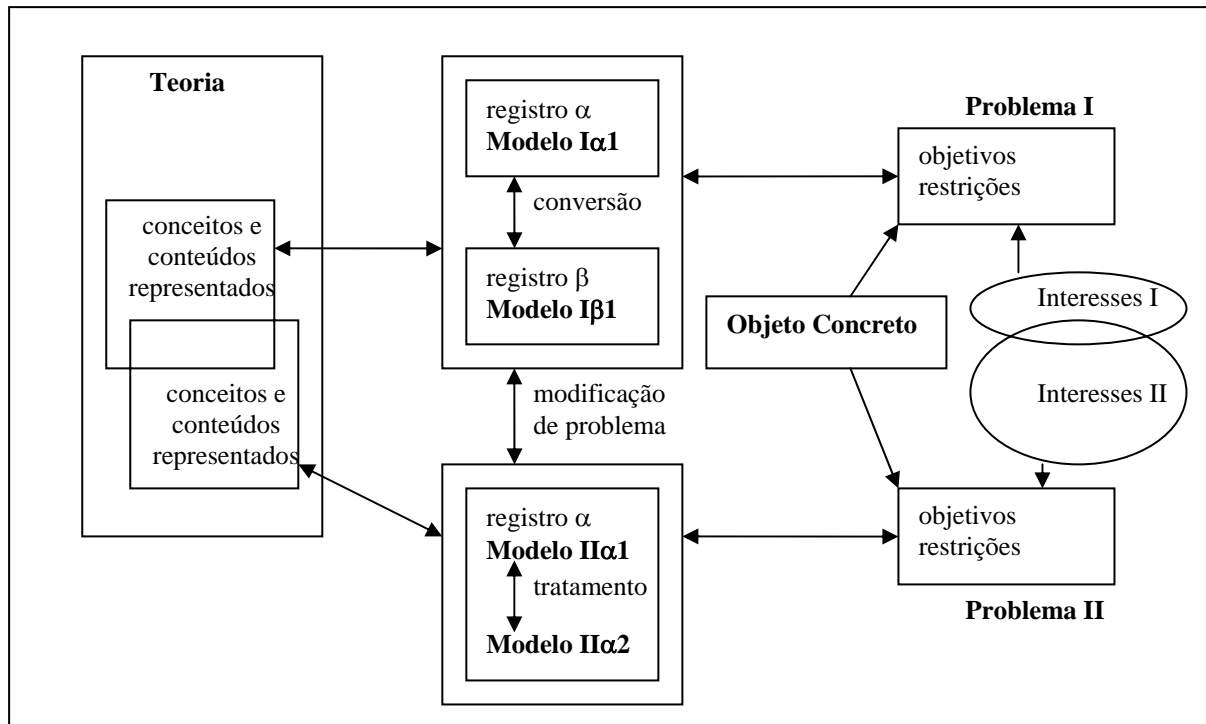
Teoria

conceitos e conteúdos representados

conceitos e conteúdos representados

registro α
Modelo Iα1

conversão

registro β
Modelo Iβ1

modificação de problema

registro α
Modelo IIα1

tratamento

Modelo IIα2

Problema I

objetivos
restrições

Objeto Concreto

Interesses I

Interesses II

objetivos
restrições

Problema II